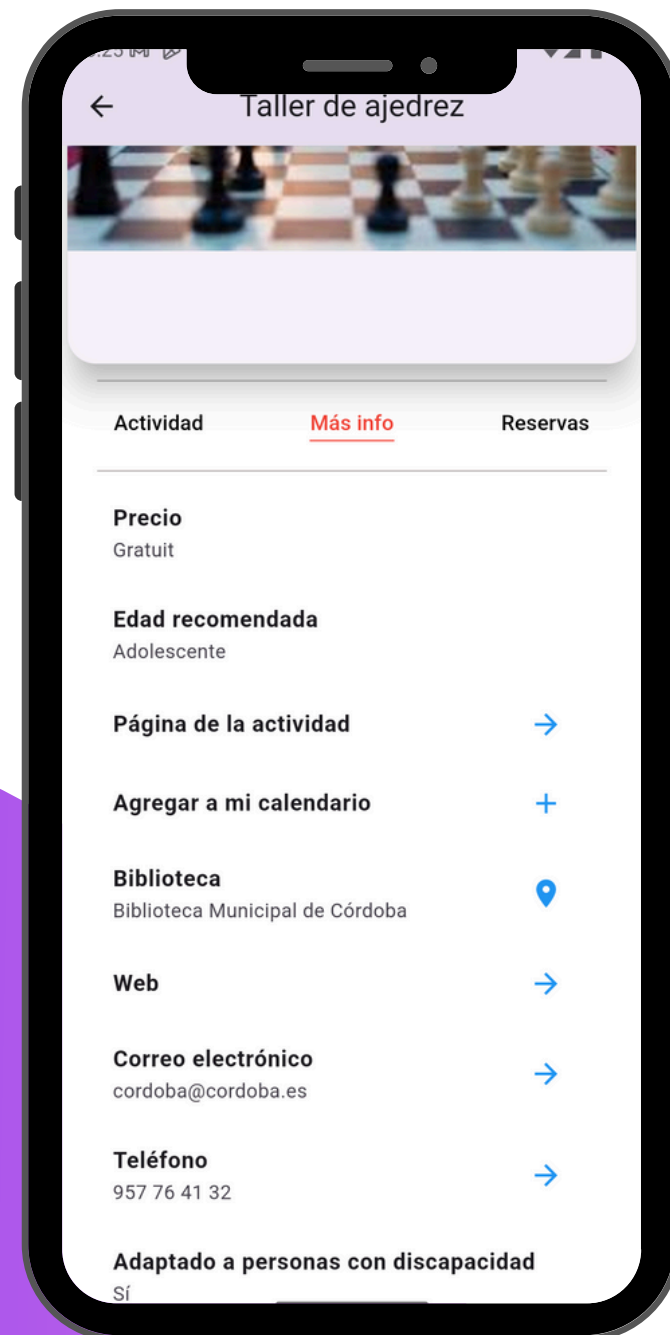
Taller de ajedrez

Actividad
Más info
Reservas

Precio
Gratuit

Edad recomendada
Adolescente

Página de la actividad

Agregar a mi calendario

Biblioteca
Biblioteca Municipal de Córdoba

Web

Correo electrónico
cordoba@cordoba.es

Teléfono
957 76 41 32

Adaptado a personas con discapacidad
Sí